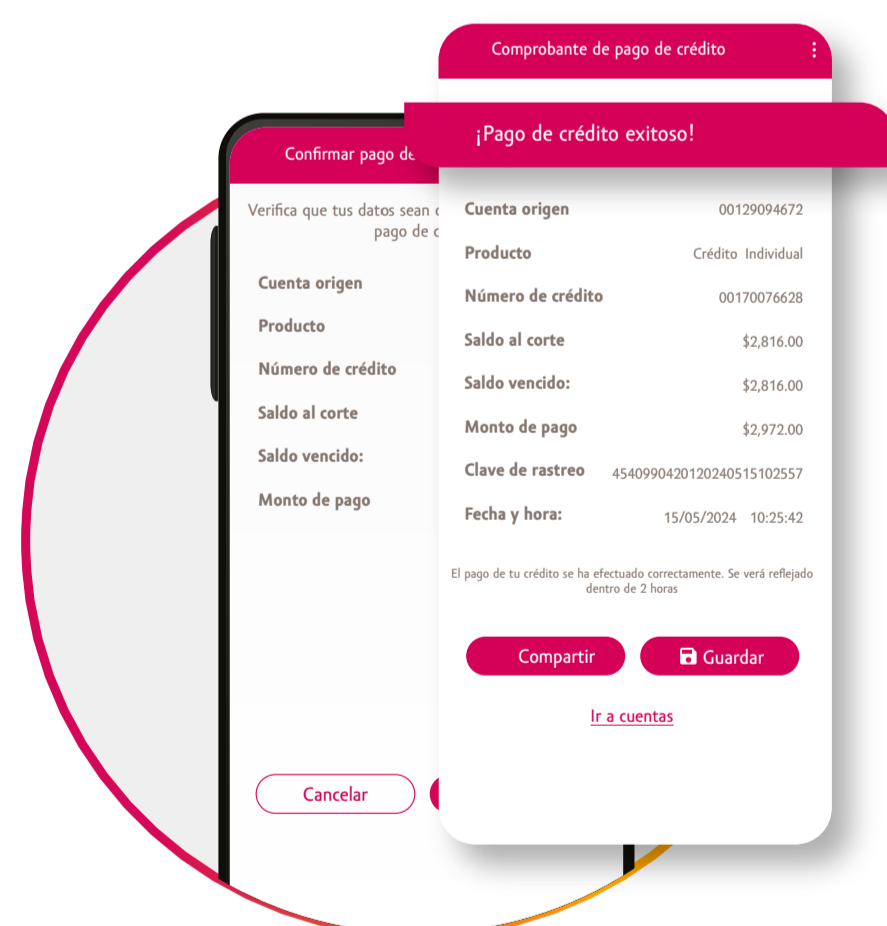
Confirmar pago de

Verifica que tus datos sean c
pago de c

Cuenta origen

Producto

Número de crédito

Saldo al corte

Saldo vencido:

Monto de pago

Cancelar

Comprobante de pago de crédito

¡Pago de crédito exitoso!

| | |
|---|---|
| Cuenta origen | 00129094672 |
| Producto | Crédito Individual |
| Número de crédito | 00170076628 |
| Saldo al corte | $2,816.00 |
| Saldo vencido: | $2,816.00 |
| Monto de pago | $2,972.00 |
| Clave de rastreo | 4540990420120240515102557 |
| Fecha y hora: | 15/05/2024 10:25:42 |

El pago de tu crédito se ha efectuado correctamente. Se verá reflejado dentro de 2 horas

Compartir

Guardar

Ir a cuentas